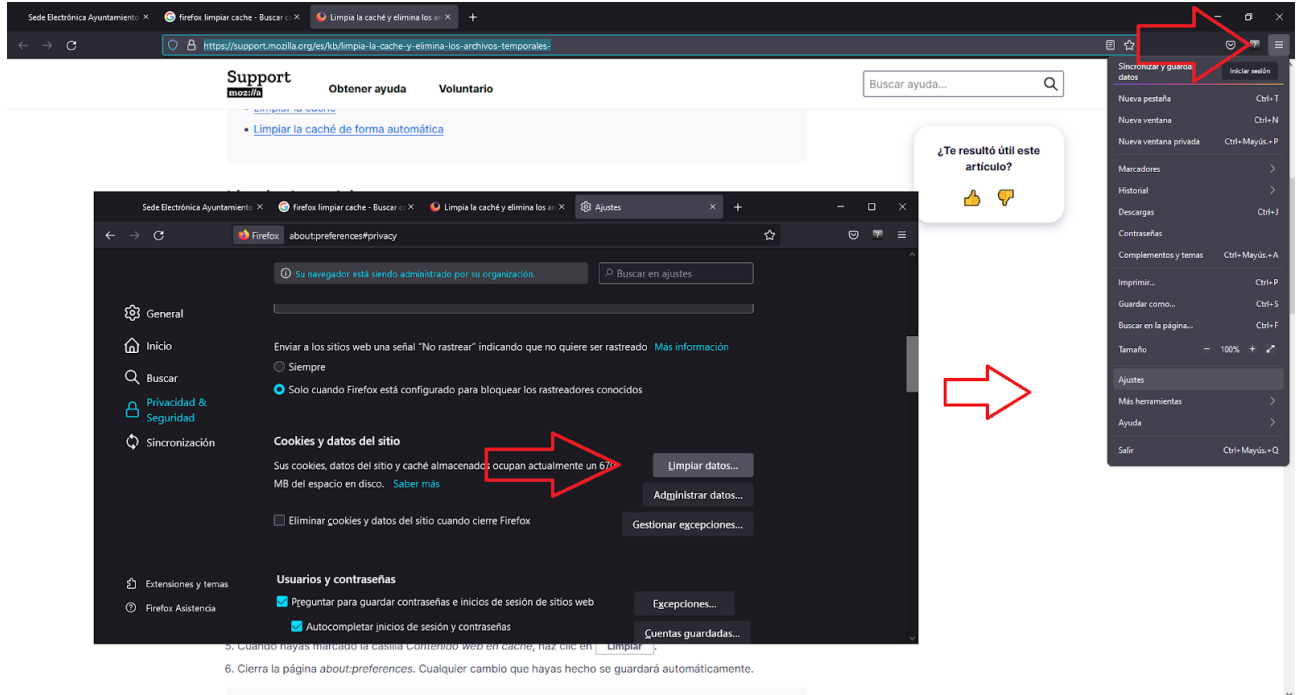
Sede Electrónica Ayuntamiento ×
firefox limpiar cache - Buscar c ×
Limpia la caché y elimina los ar ×
+

https://support.mozilla.org/es/kb/limpia-la-cache-y-elimina-los-archivos-temporales-

Support
moz://a

Obtener ayuda
Voluntario

Buscar ayuda...

• Limpiar la caché
• Limpiar la caché de forma automática

¿Te resultó útil este artículo?

Sincronizar y guardar datos
Iniciar sesión
Nueva pestaña Ctrl+T
Nueva ventana Ctrl+N
Nueva ventana privada Ctrl+Mayús.+P
Marcadores
Historial
Descargas Ctrl+J
Contraseñas
Complementos y temas Ctrl+Mayús.+A
Imprimir... Ctrl+P
Guardar como... Ctrl+S
Buscar en la página... Ctrl+F
Tamaño − 100% +
Ajustes
Más herramientas
Ayuda
Salir Ctrl+Mayús.+Q

Sede Electrónica Ayuntamiento ×
firefox limpiar cache - Buscar c ×
Limpia la caché y elimina los ar ×
Ajustes ×
+

Firefox about:preferences#privacy

Su navegador está siendo administrado por su organización.
Buscar en ajustes

General
Inicio
Buscar
Privacidad & Seguridad
Sincronización

Enviar a los sitios web una señal "No rastrear" indicando que no quiere ser rastreado Más información
Siempre
Solo cuando Firefox está configurado para bloquear los rastreadores conocidos

Cookies y datos del sitio
Sus cookies, datos del sitio y caché almacenados ocupan actualmente un 67 MB del espacio en disco. Saber más
Limpiar datos...
Administrar datos...
Eliminar cookies y datos del sitio cuando cierre Firefox
Gestionar excepciones...

Extensiones y temas
Firefox Asistencia

Usuarios y contraseñas
Preguntar para guardar contraseñas e inicios de sesión de sitios web
Excepciones...
Autocompletar inicios de sesión y contraseñas
Cuentas guardadas...

5. Cuando hayas marcado la casilla Contenido web en caché, haz clic en Limpiar.
6. Cierra la página about:preferences. Cualquier cambio que hayas hecho se guardará automáticamente.